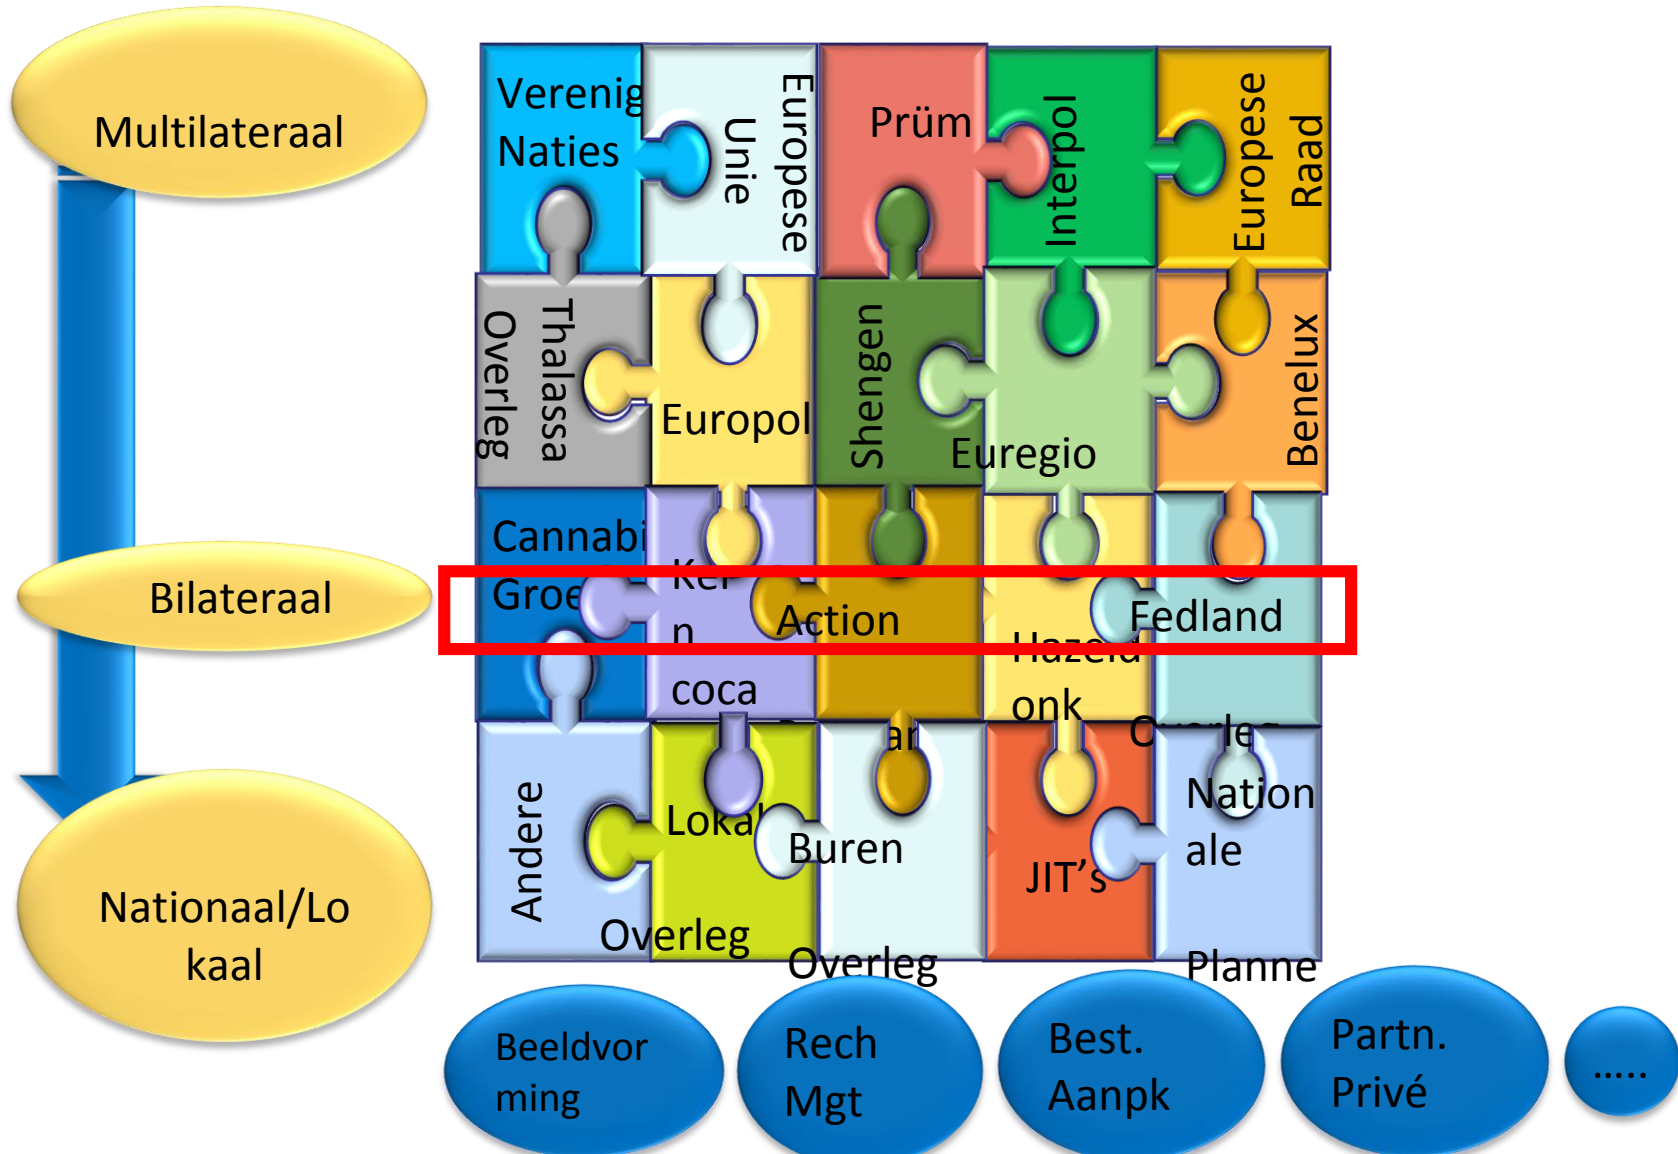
Multilateraal

Bilateraal

Nationaal/Lokaal

Verenig Naties

Europese Unie

Prüm

Interpol

Europese Raad

Thalassa Overleg

Europol

Shengen

Euregio

Benelux

Cannabi Groe

Ker n coca

Action

Hazeld onk

Fedland

Andere

Lokal Overleg

Buren Overleg

JIT's

Nation ale Planne

Beeldvorming

Rech Mgt

Best. Aanpk

Partn. Privé

.....